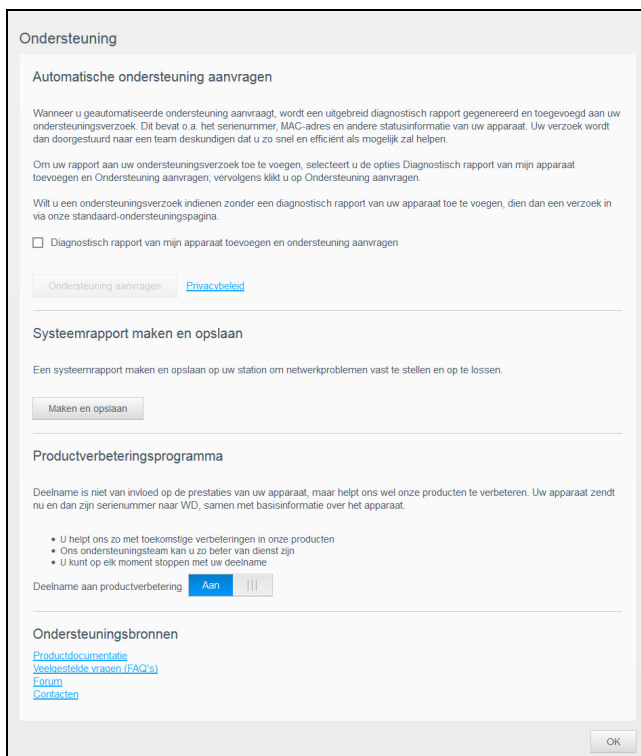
Ondersteuning

Automatische ondersteuning aanvragen

Wanneer u geautomatiseerde ondersteuning aanvraagt, wordt een uitgebreid diagnostisch rapport gegenereerd en toegevoegd aan uw ondersteuningsverzoek. Dit bevat o.a. het serienummer, MAC-adres en andere statusinformatie van uw apparaat. Uw verzoek wordt dan doorgestuurd naar een team deskundigen dat u zo snel en efficiënt als mogelijk zal helpen.

Om uw rapport aan uw ondersteuningsverzoek toe te voegen, selecteert u de opties Diagnostisch rapport van mijn apparaat toevoegen en Ondersteuning aanvragen; vervolgens klikt u op Ondersteuning aanvragen.

Wilt u een ondersteuningsverzoek indienen zonder een diagnostisch rapport van uw apparaat toe te voegen, dien dan een verzoek in via onze standaard-ondersteuningspagina.

Diagnostisch rapport van mijn apparaat toevoegen en ondersteuning aanvragen

Ondersteuning aanvragen Privacybeleid

Systeemrapport maken en opslaan

Een systeemrapport maken en opslaan op uw station om netwerkproblemen vast te stellen en op te lossen.

Maken en opslaan

Productverbeteringsprogramma

Deelname is niet van invloed op de prestaties van uw apparaat, maar helpt ons wel onze producten te verbeteren. Uw apparaat zendt nu en dan zijn serienummer naar WD, samen met basisinformatie over het apparaat.

• U helpt ons zo met toekomstige verbeteringen in onze producten
• Ons ondersteuningsteam kan u zo beter van dienst zijn
• U kunt op elk moment stoppen met uw deelname

Deelname aan productverbetering Aan

Ondersteuningsbronnen

Productdocumentatie
Veelgestelde vragen (FAQ's)
Forum
Contacten

OK